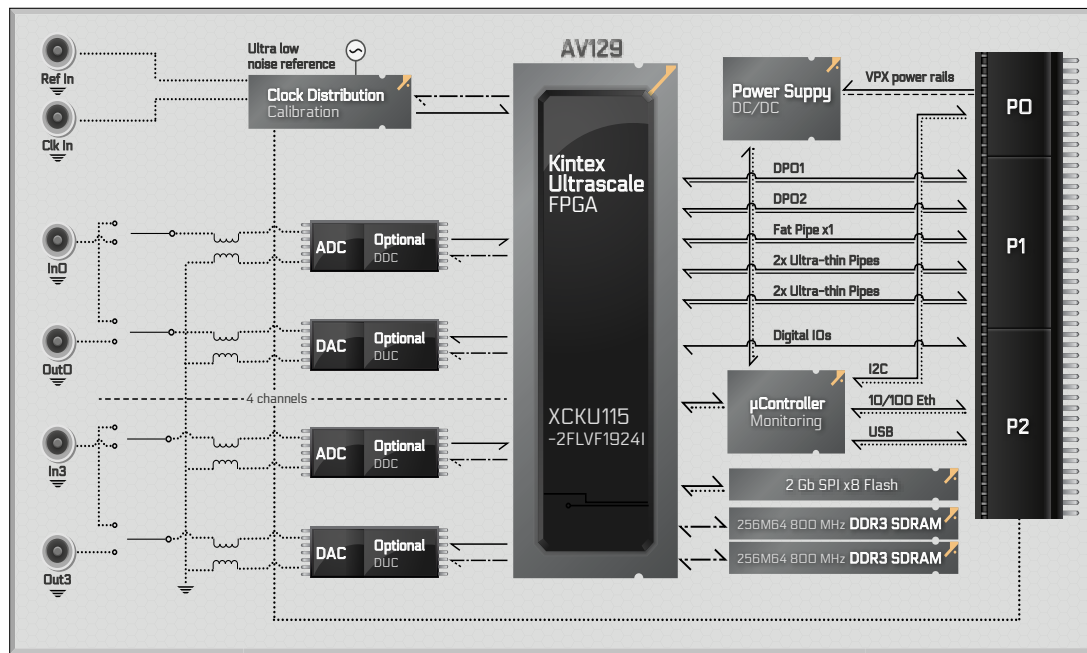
Ref In

Clk In

Ultra low noise reference

Clock Distribution
Calibration

AV129

Power Suppy
DC/DC

VPX power rails

P0

Kintex Ultrascale FPGA

DPO1

DPO2

Fat Pipe x1

2x Ultra-thin Pipes

2x Ultra-thin Pipes

Digital IOs

P1

In0

ADC Optional DDC

Out0

DAC Optional DUC

4 channels

I2C

µController Monitoring

10/100 Eth

USB

P2

XCKU115 -2FLVF1924I

In3

ADC Optional DDC

2 Gb SPI x8 Flash

Out3

DAC Optional DUC

256M64 800 MHz DDR3 SDRAM

256M64 800 MHz DDR3 SDRAM